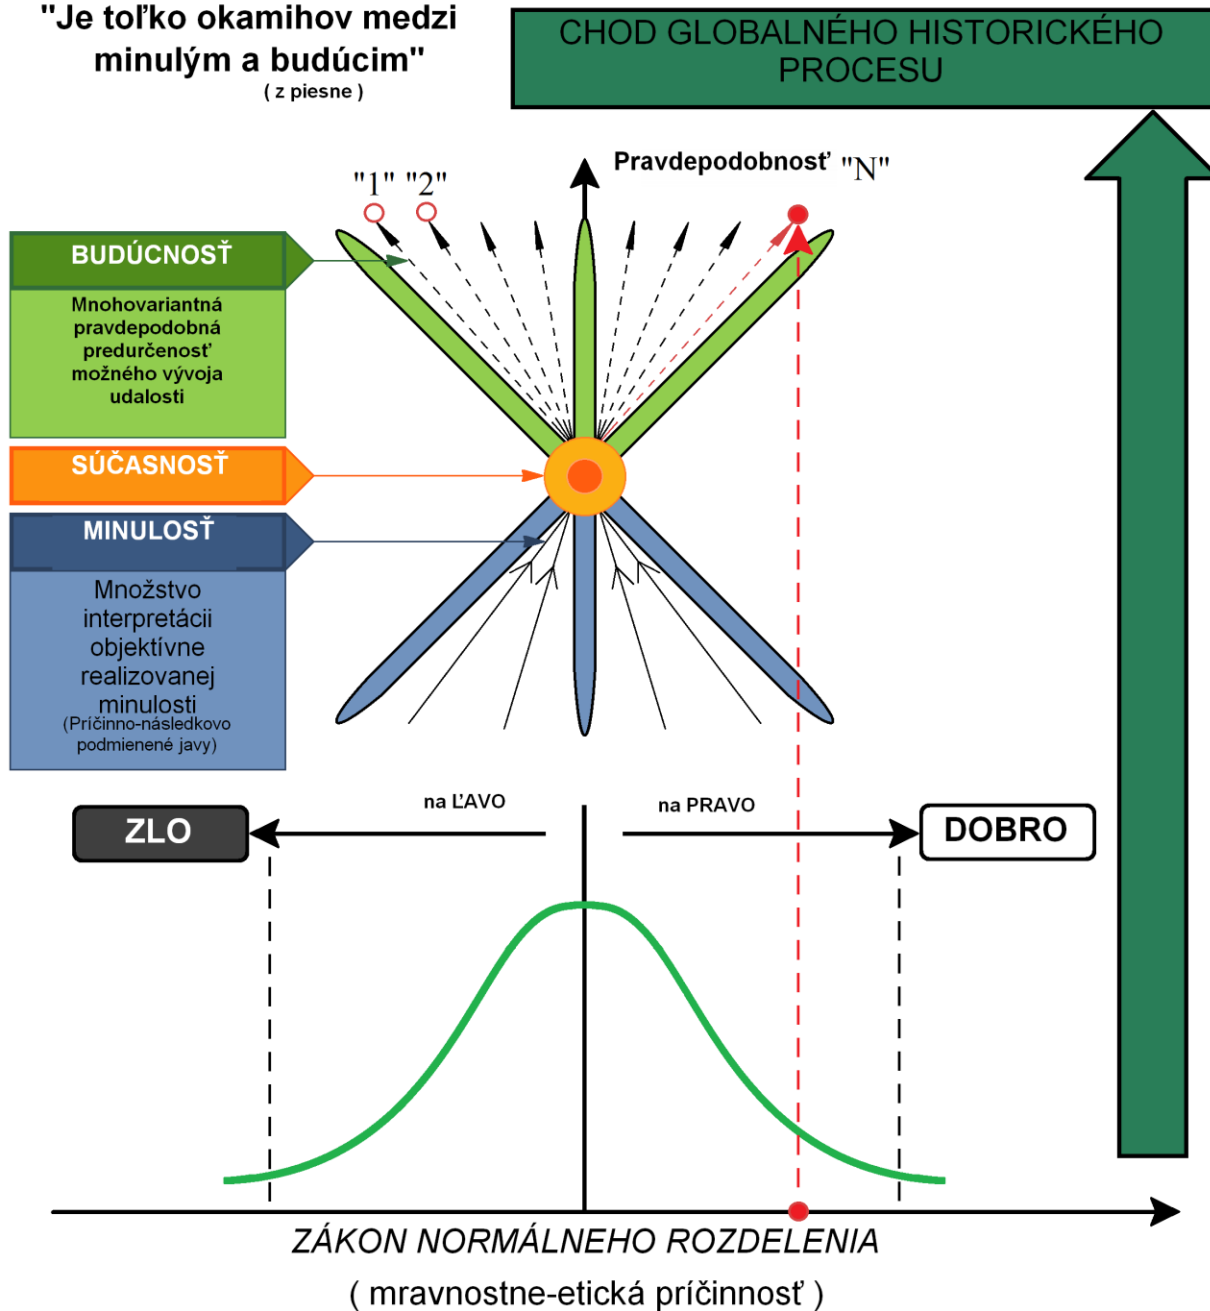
"Je toľko okamihov medzi minulým a budúcim"
( z piesne )

CHOD GLOBALNÉHO HISTORICKÉHO PROCESU

"1" "2"

Pravdepodobnosť "N"

BUDÚCNOSŤ

Mnohovariantná pravdepodobná predurčenosť možného vývoja udalosti

SÚČASNOSŤ

MINULOSŤ

Množstvo interpretácii objektívne realizovanej minulosti
(Príčinno-následkovo podmienené javy)

na ĽAVO

na PRAVO

ZLO

DOBRO

ZÁKON NORMÁLNEHO ROZDELENIA
( mravnostne-etická príčinnosť )